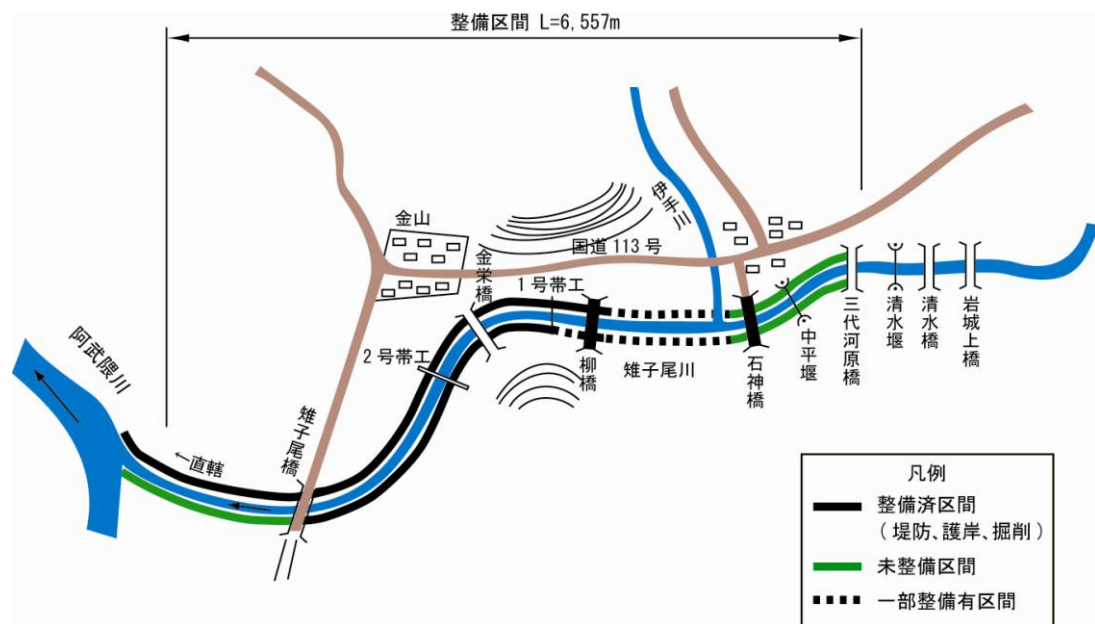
整備区間 L=6,557m

金山

伊手川

国道 113 号

金栄橋

1 号帯工

2 号帯工

柳橋

雉子尾川

石神橋

中平堰

三代河原橋

清水堰

清水橋

岩城上橋

阿武隈川

雉子尾橋

←直轄

凡例
整備済区間
（堤防、護岸、掘削）
未整備区間
一部整備有区間